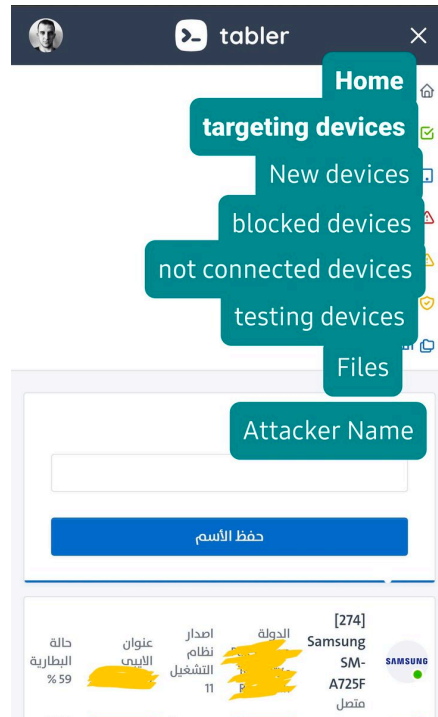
tabler

Home
targeting devices
New devices
blocked devices
not connected devices
testing devices
Files

Attacker Name

حفظ الأسم

[274]
Samsung SM-A725F
متصل

SAMSUNG

الدولة
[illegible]

اصدار نظام التشغيل
11

عنوان الايبي
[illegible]

حالة البطارية
59 %